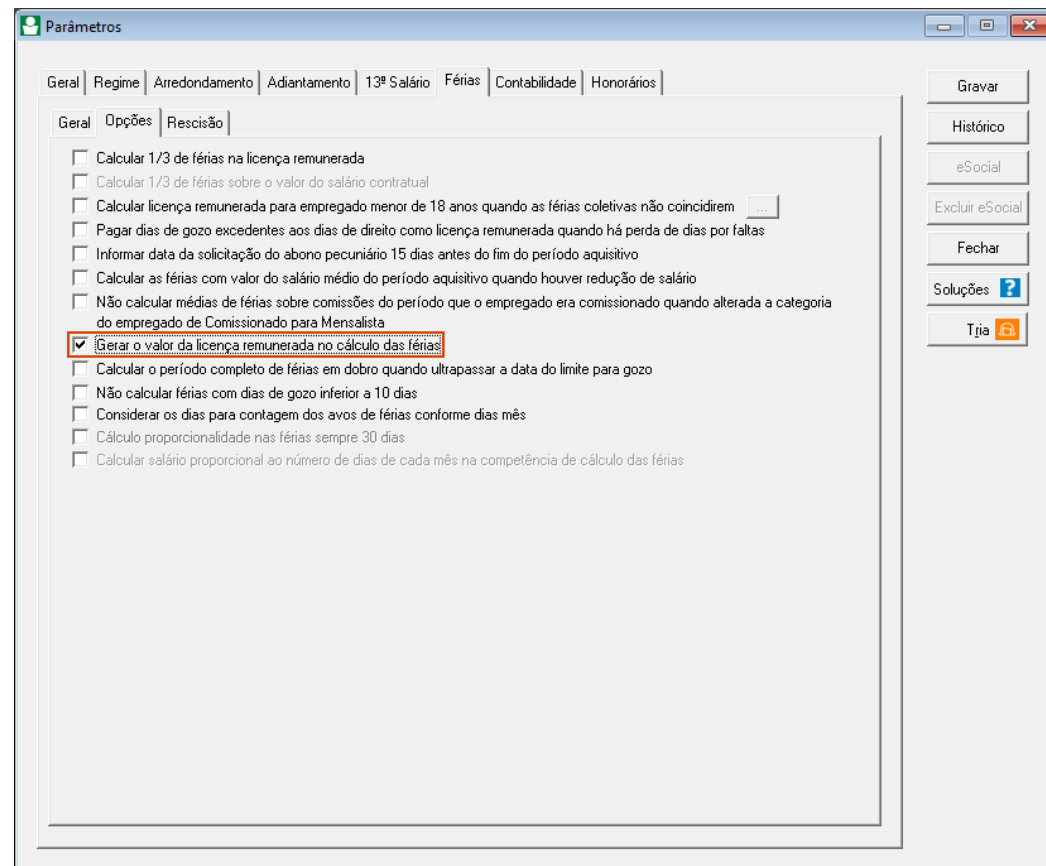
Parâmetros

Geral | Regime | Arredondamento | Adiantamento | 13º Salário | Férias | Contabilidade | Honorários

Geral | Opções | Rescisão

Calcular 1/3 de férias na licença remunerada
Calcular 1/3 de férias sobre o valor do salário contratual
Calcular licença remunerada para empregado menor de 18 anos quando as férias coletivas não coincidirem ...
Pagar dias de gozo excedentes aos dias de direito como licença remunerada quando há perda de dias por faltas
Informar data da solicitação do abono pecuniário 15 dias antes do fim do período aquisitivo
Calcular as férias com valor do salário médio do período aquisitivo quando houver redução de salário
Não calcular médias de férias sobre comissões do período que o empregado era comissionado quando alterada a categoria do empregado de Comissionado para Mensalista
Gerar o valor da licença remunerada no cálculo das férias
Calcular o período completo de férias em dobro quando ultrapassar a data do limite para gozo
Não calcular férias com dias de gozo inferior a 10 dias
Considerar os dias para contagem dos avos de férias conforme dias mês
Cálculo proporcionalidade nas férias sempre 30 dias
Calcular salário proporcional ao número de dias de cada mês na competência de cálculo das férias

Gravar
Histórico
eSocial
Excluir eSocial
Fechar
Soluções
Tria